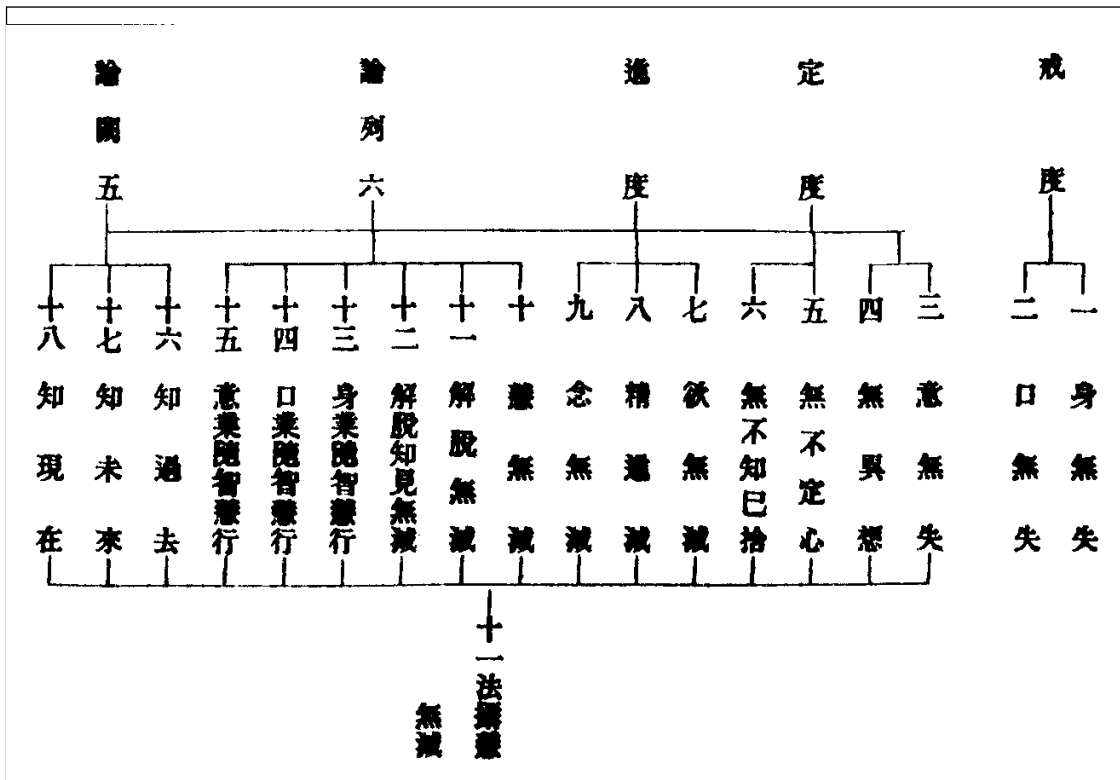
論闕五

論列六

進度

定度

戒度

十八 知現在
十七 知未來
十六 知過去
十五 意業隨智慧行
十四 口業隨智慧行
十三 身業隨智慧行
十二 解脫知見無減
十一 解脫無減
十 慧無減
九 念無減
八 精進減
七 欲無減
六 無不知已捨
五 無不定心
四 無異想
三 意無失
二 口無失
一 身無失

十一法攝慧無減